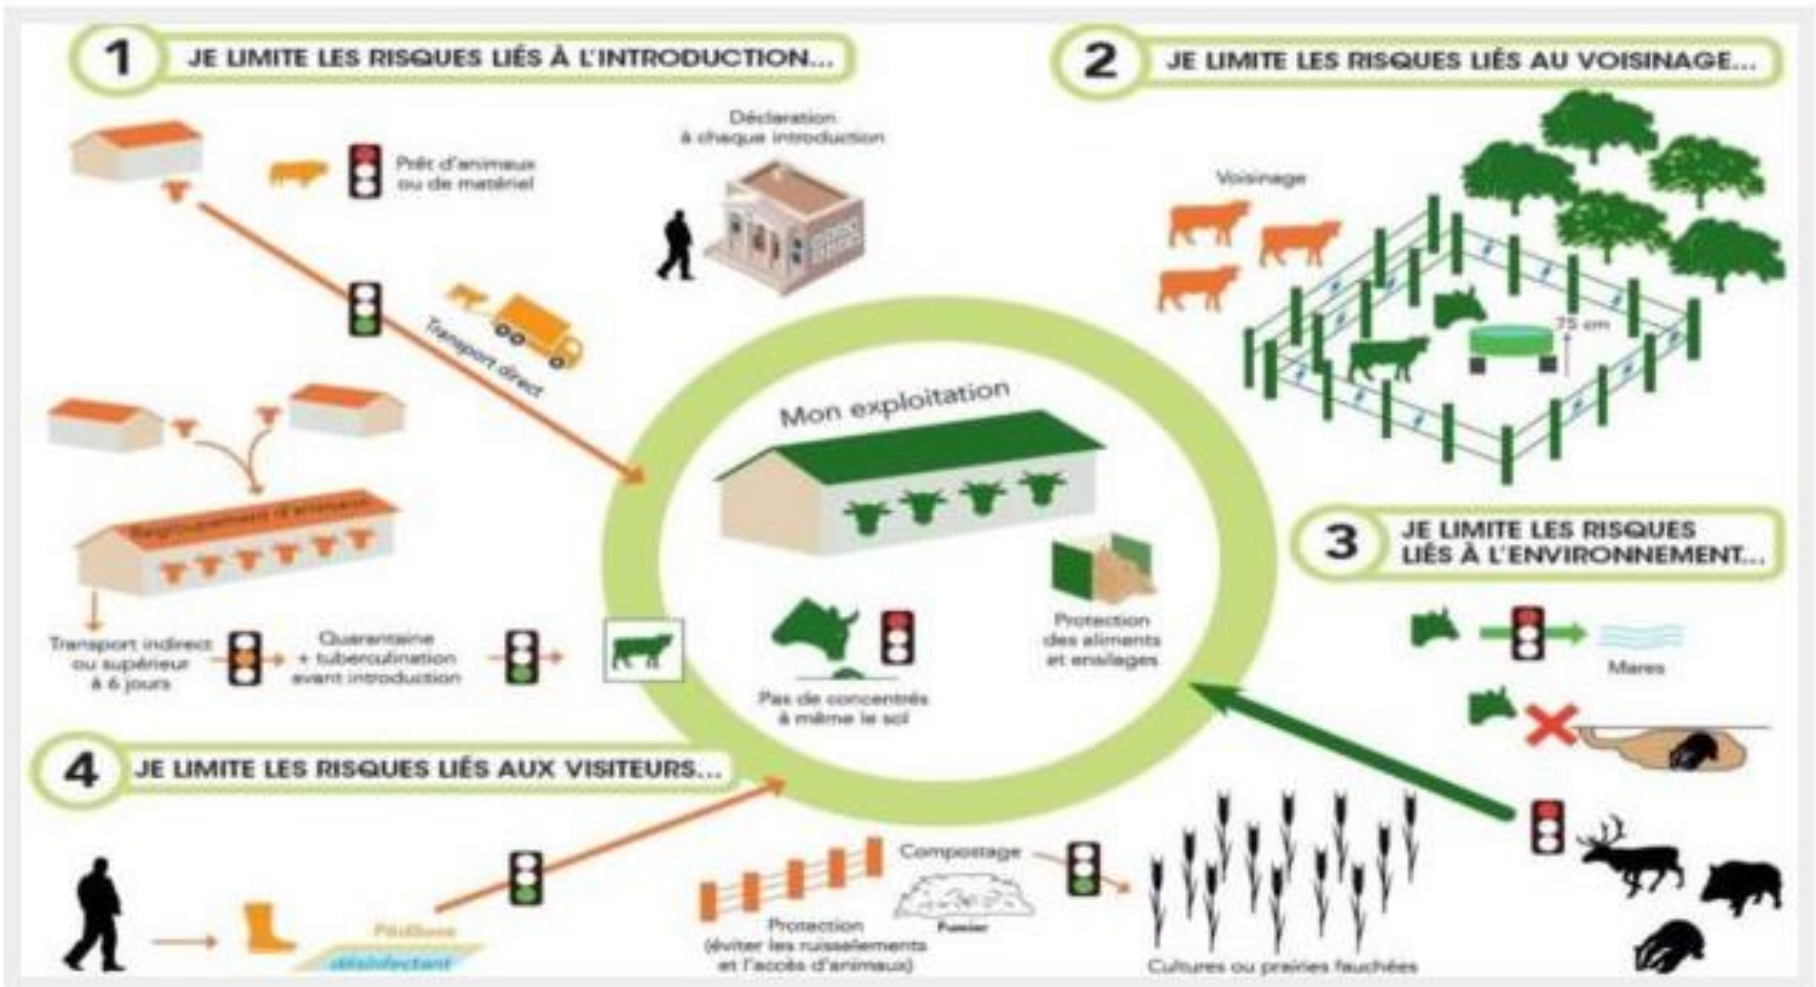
1 JE LIMITE LES RISQUES LIÉS À L'INTRODUCTION...

Prêt d'animaux ou de matériel

Déclaration à chaque introduction

Transport direct

Regroupement d'animaux

Transport indirect ou supérieur à 6 jours

Quarantaine + tuberculination avant introduction

2 JE LIMITE LES RISQUES LIÉS AU VOISINAGE...

Voisinage

75 cm

Mon exploitation

Pas de concentrés à même le sol

Protection des aliments et ensilages

3 JE LIMITE LES RISQUES LIÉS À L'ENVIRONNEMENT...

Mares

4 JE LIMITE LES RISQUES LIÉS AUX VISITEURS...

Pédiluve

désinfectant

Protection (éviter les ruissellements et l'accès d'animaux)

Compostage

Fumier

Cultures ou prairies fauchées